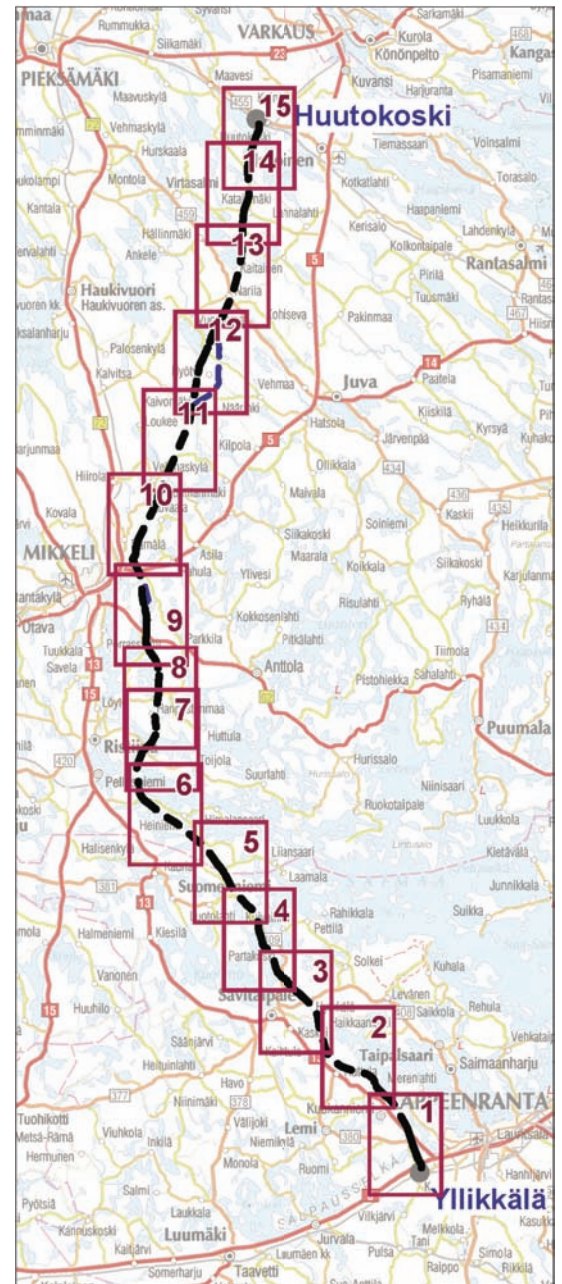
VARKAUS
Rummukka
Siikamäki
Kurola
Könönpelto
Kangas
PIEKSÄMÄKI
Maavesi
Kuvansi
Harjuranta
Pisamaniemi
Maavuskylä
455
15
Huutokoski
Vehmaskylä
Hurskaala
Tiemassaari
Voinsalmi
Montola
Virtasalmi
14
Kotkatlahti
Torasalo
Kantala
459
Katajamäki
Lahnalahti
Kerisalo
Haapaniemi
Lahdenkylä
Hallinmäki
Kolkontaipale
Ankele
13
Kaitainen
5
Pirilä
Rantasalmi
Haukivuori
Haukivuoren as.
Narila
Tuusmäki
Haukivuoren kk.
Kohiseva
Pakinmaa
467
12
Palosenkylä
Vehmaa
Juva
Paatela
14
Kalvitsa
Kaivoniemi
Loukee
11
Mäkelä
Hatsola
Kiiskilä
Kyrsyä
Kuhako
Kilpola
5
Järvenpää
Hiirola
Vehmaskylä
Ollikkala
434
Kovala
10
Malvala
436
Kaskii
435
Heikkurila
MIKKELI
Soiniemi
Siikakoski
Maarala
Koikkala
Siikakoski
Karjulanma
Asila
Ylivesi
Kantakylä
Risulahti
Ryhälä
Otava
9
Kokkosenlahti
Parkkila
Pitkälahti
Tiimola
Tuukkala
Savela
13
8
Anttola
Pistohiekka
Sahalahti
15
7
Puumala
Huttula
Ristiina
Toijola
420
Pellosniemi
6
Suurlahti
Hurissalo
Niinisaari
Heinie
Ruokotaipale
Halisenkylä
Liianssaari
5
Luukkola
Kietävälä
381
Laamala
Suomenniemi
Junnikkala
13
Rahikkala
Suikka
Halmeniemi
Kiesilä
4
Pettilä
Partakoski
Solkei
Kuhala
Vanonen
3
Savitaipale
Levänen
15
Huuhilo
408
Saikkola
2
Vehkataip
Säänjärvi
Taipalsaari
Saimaanharju
Heituinlahti
Havo
377
LAPPEENRANTA
Niinimäki
378
Väljoki
1
Tuohikotti
Metsä-Rämä
Viuhkola
Inkilä
Niemikylä
Lemi
380
Lauritsala
Hermunen
Monola
Ruomi
Hanhijärvi
Ylikkälä
Pyötsiä
Salmi
Vilkjärvi
Melkkola
Kasukk
Kannuskoski
Laukkala
Luumäki
Jurvala
Tani
Kaitjärvi
Pulsa
Simola
Somerharju
Taavetti
Rikkilä